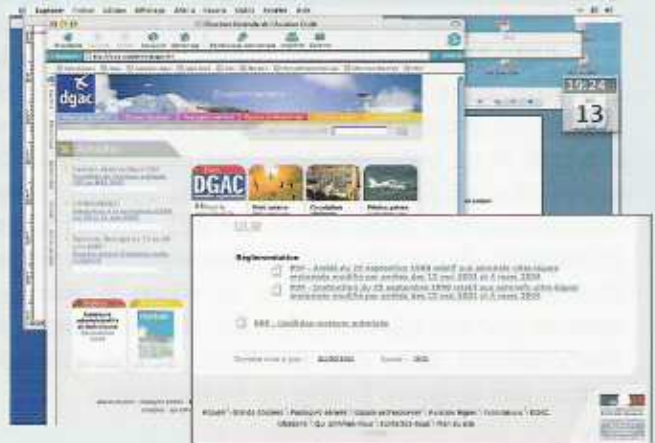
dgac

DGAC

19:24

13

ULM

Réglementation

PDF - Arrêté du 23 septembre 1998 relatif aux aéronefs ultralégers motorisés modifié par arrêtés des 12 mai 2003 et 4 mars 2008

PDF - Instruction du 23 septembre 1998 relative aux aéronefs ultralégers motorisés modifiée par arrêtés des 12 mai 2003 et 4 mars 2008

PDF - Conditions moteurs autorisés

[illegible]